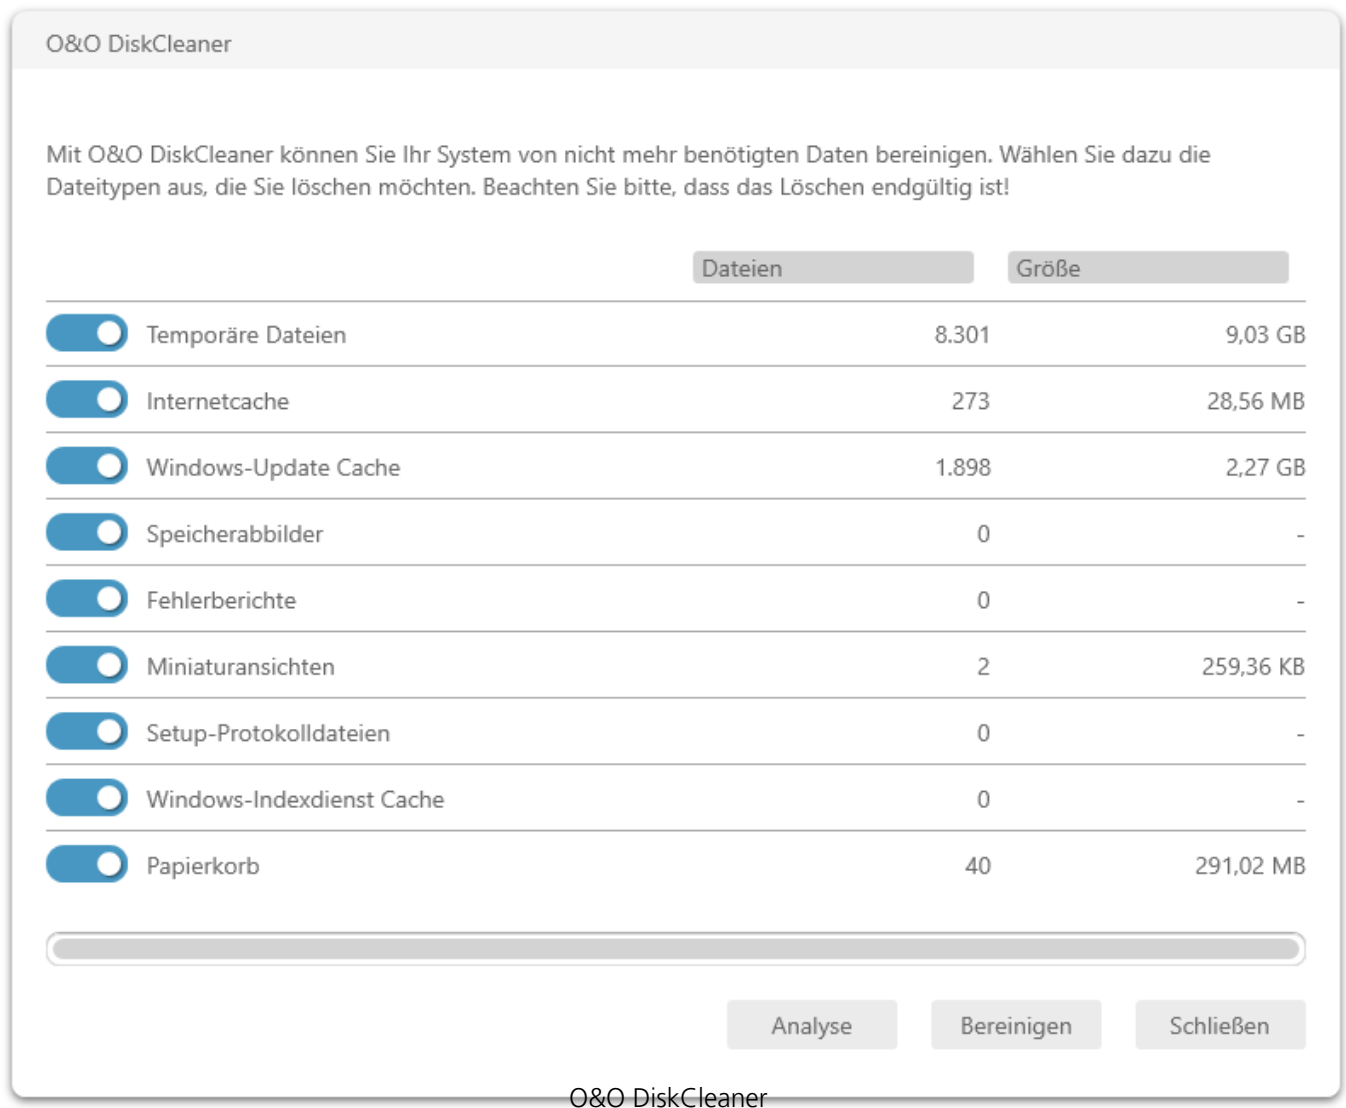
O&O DiskCleaner

Mit O&O DiskCleaner können Sie Ihr System von nicht mehr benötigten Daten bereinigen. Wählen Sie dazu die Dateitypen aus, die Sie löschen möchten. Beachten Sie bitte, dass das Löschen endgültig ist!

| | Dateien | Größe |
|---|---|---|
| Temporäre Dateien | 8.301 | 9,03 GB |
| Internetcache | 273 | 28,56 MB |
| Windows-Update Cache | 1.898 | 2,27 GB |
| Speicherabbilder | 0 | - |
| Fehlerberichte | 0 | - |
| Miniaturansichten | 2 | 259,36 KB |
| Setup-Protokolldateien | 0 | - |
| Windows-Indexdienst Cache | 0 | - |
| Papierkorb | 40 | 291,02 MB |

Analyse Bereinigen Schließen

O&O DiskCleaner